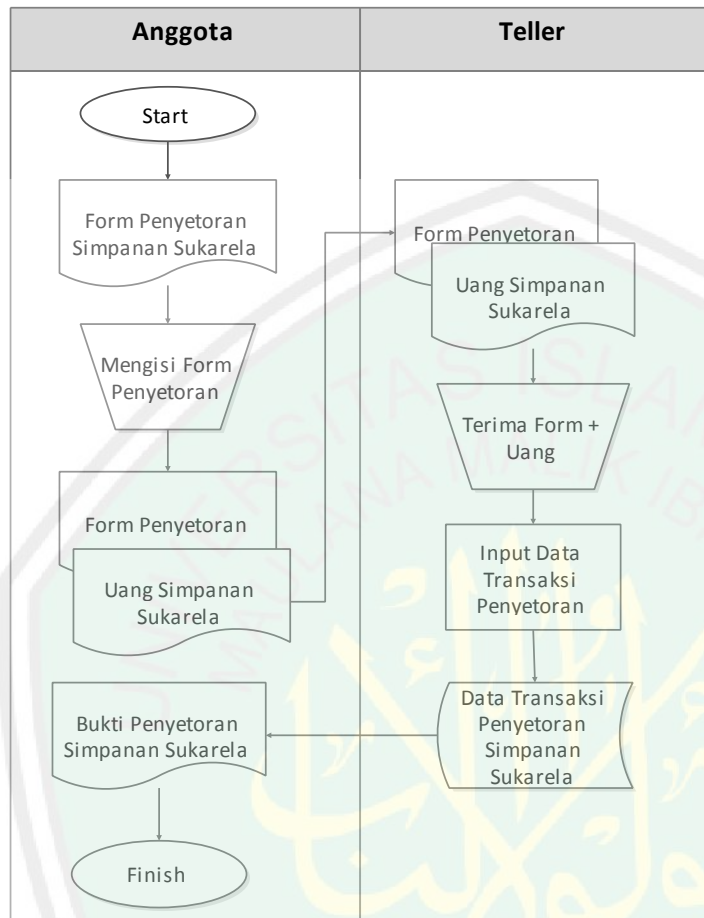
| Anggota | Teller |
|---|---|

Start

Form Penyetoran Simpanan Sukarela

Mengisi Form Penyetoran

Form Penyetoran

Uang Simpanan Sukarela

Bukti Penyetoran Simpanan Sukarela

Finish

Form Penyetoran

Uang Simpanan Sukarela

Terima Form + Uang

Input Data Transaksi Penyetoran

Data Transaksi Penyetoran Simpanan Sukarela